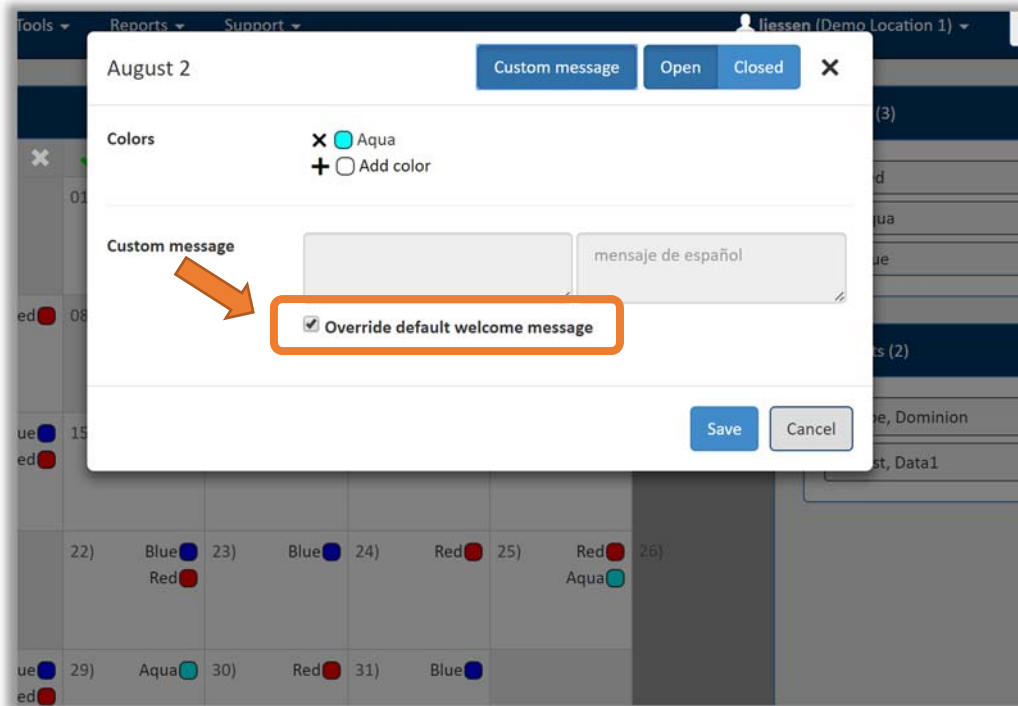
Tools ▾ Reports ▾ Support ▾ liessen (Demo Location 1) ▾

August 2

Custom message Open Closed ✕

Colors

✕ Aqua
+ Add color

Custom message

mensaje de español

Override default welcome message

Save Cancel

(3)

d

qua

ue

ts (2)

pe, Dominion

st, Data1

01

ed 08

ue 15
ed

22) Blue Red 23) Blue 24) Red 25) Red Aqua 26)

ue 29) Aqua 30) Red 31) Blue
ed